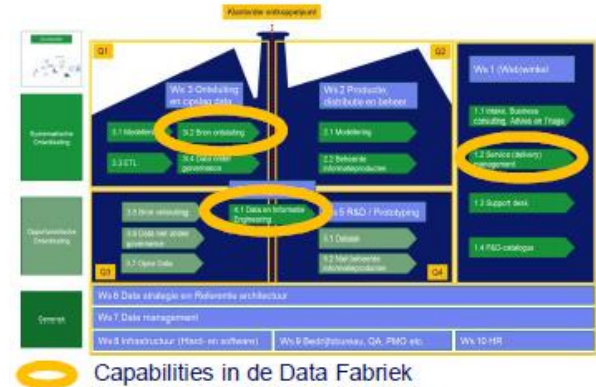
Klantorder ontkoppelpunt

Q1

Q2

Ws 3 Ontsluiting en opslag data

Ws 2 Productie, distributie en beheer

Ws 1 (Web)winkel

Systematische Ontsluiting

3.1 Modellering

3.2 Bron ontsluiting

2.1 Modellering

1.1 Intake, Business consulting, Advies en Triage

3.3 ETL

3.4 Data model governance

2.2 Beheerde informatieproducten

1.2 Service (delivery) management

Opportunistische Ontsluiting

3.5 Bron ontsluiting

6.1 Data en Informatie Engineering

Ws 5 R&D / Prototyping

1.3 Support desk

3.6 Data met ander governance

5.1 Datalab

1.4 R&D catalogus

3.7 Open Data

5.2 Niet beheerde informatieproducten

Q3

Q4

Generiek

Ws 6 Data strategie en Referentie architectuur

Ws 7 Data management

Ws 8 Infrastructuur (Hard- en software)

Ws 9 Bedrijfsbureau, QA, PMO etc.

Ws 10 HR

Capabilities in de Data Fabriek